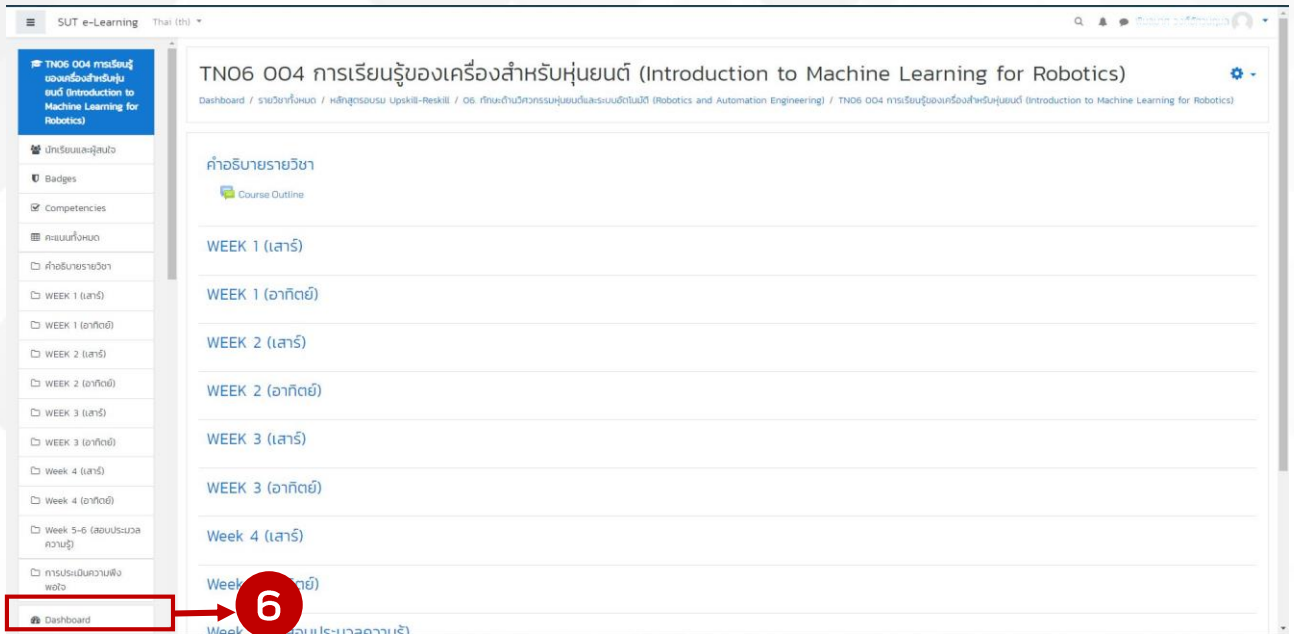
SUT e-Learning Thai (th)

TN06 004 การเรียนรู้ของเครื่องสำหรับหุ่นยนต์ (Introduction to Machine Learning for Robotics)

นักเรียนและผู้สนใจ
Badges
Competencies
คะแนนทั้งหมด
คำอธิบายรายวิชา
WEEK 1 (เสาร์)
WEEK 1 (อาทิตย์)
WEEK 2 (เสาร์)
WEEK 2 (อาทิตย์)
WEEK 3 (เสาร์)
WEEK 3 (อาทิตย์)
Week 4 (เสาร์)
Week 4 (อาทิตย์)
Week 5-6 (สอบประมวลความรู้)
การประเมินความพึงพอใจ
Dashboard

TN06 004 การเรียนรู้ของเครื่องสำหรับหุ่นยนต์ (Introduction to Machine Learning for Robotics)

Dashboard / รายวิชาทั้งหมด / หลักสูตรอบรม Upskill-Reskill / 06. ทักษะด้านวิศวกรรมหุ่นยนต์และระบบอัตโนมัติ (Robotics and Automation Engineering) / TN06 004 การเรียนรู้ของเครื่องสำหรับหุ่นยนต์ (Introduction to Machine Learning for Robotics)

คำอธิบายรายวิชา
Course Outline

WEEK 1 (เสาร์)
WEEK 1 (อาทิตย์)
WEEK 2 (เสาร์)
WEEK 2 (อาทิตย์)
WEEK 3 (เสาร์)
WEEK 3 (อาทิตย์)
Week 4 (เสาร์)
Week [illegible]ตย์)
Week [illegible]อบประมวลความรู้)

6